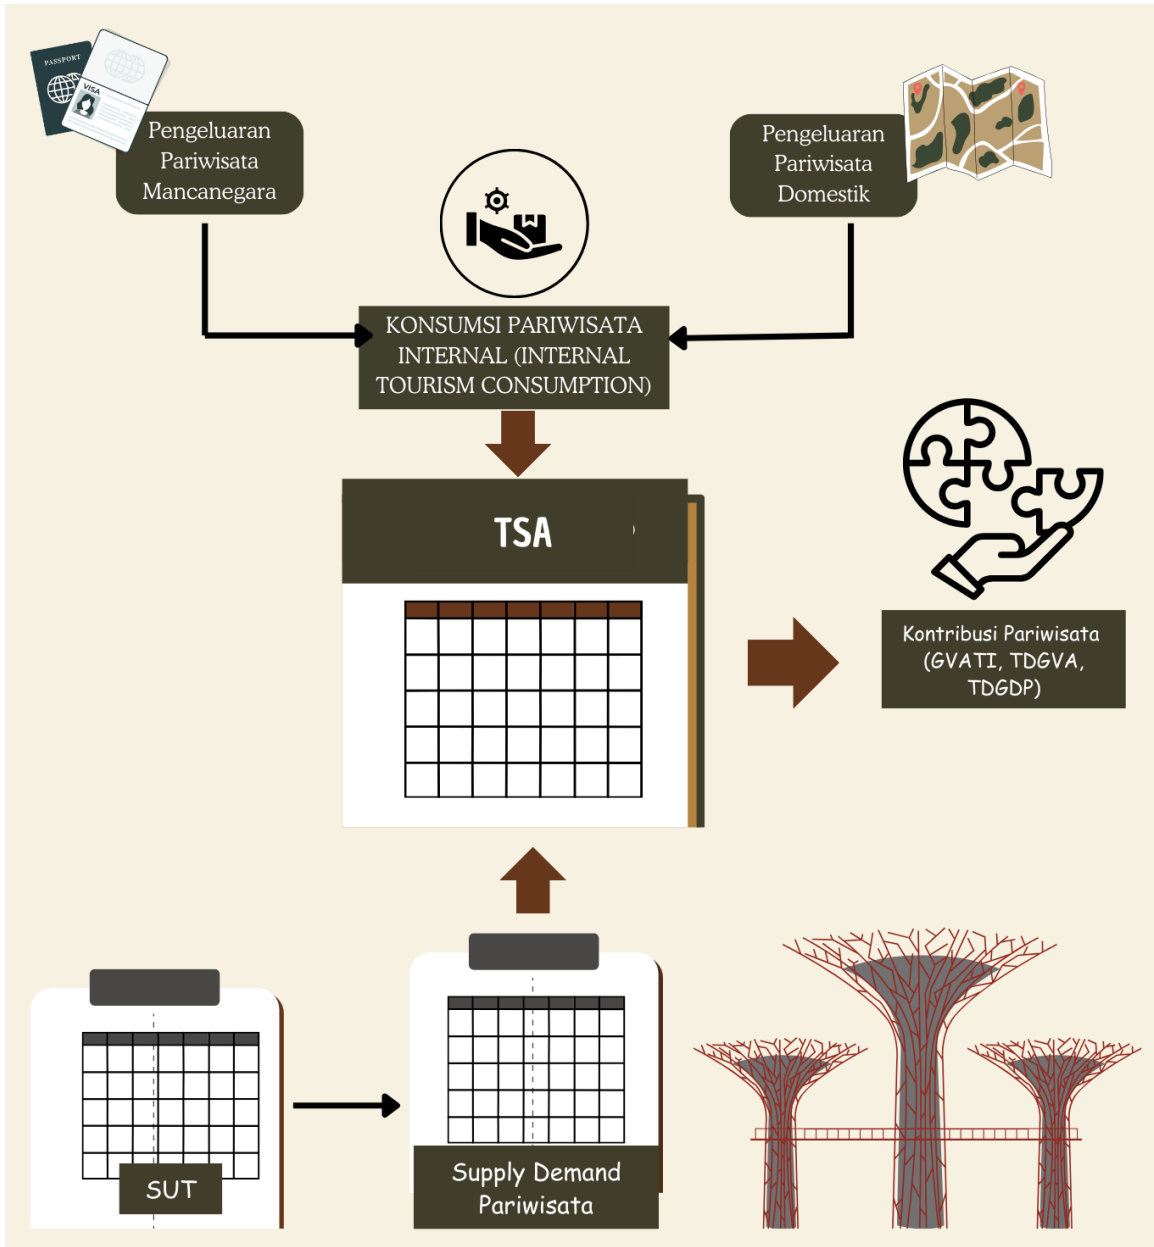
PASSPORT

VISA

Pengeluaran Pariwisata Mancanegara

Pengeluaran Pariwisata Domestik

KONSUMSI PARIWISATA INTERNAL (INTERNAL TOURISM CONSUMPTION)

TSA

Kontribusi Pariwisata (GVATI, TDGVA, TDGDP)

SUT

Supply Demand Pariwisata